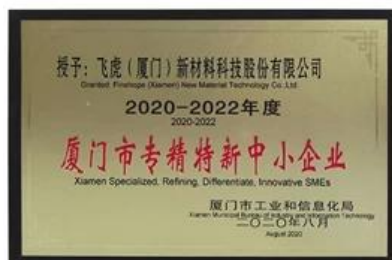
授予：飞虎（厦门）新材料科技股份有限公司
Granted: Firehope (Xiamen) New Material Technology Co.,Ltd.

2020-2022年度
2020-2022

厦门市专精特新中小企业
Xiamen Specialized, Refining, Differentiate, Innovative SMEs

厦门市工业和信息化局
Xiamen Municipal Bureau of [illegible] and Information Technology
二〇二〇年八月
August 2020